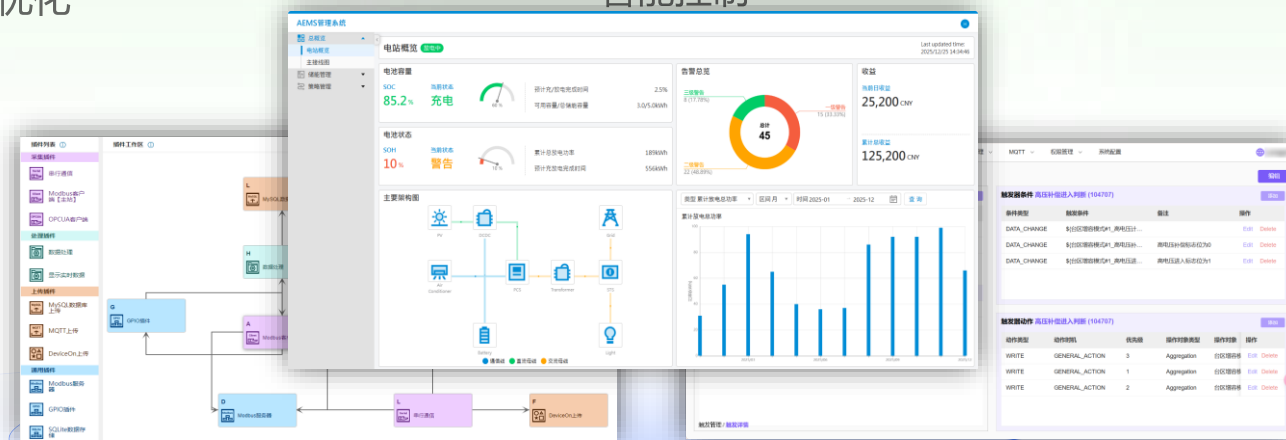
优化

自动控制

AEMS管理系统

总概览
电站概览
主接线图
储能管理
策略管理

电站概览 运行中

Last updated time:
2025/12/25 14:34:46

电池容量
SOC
85.2%
当前状态
充电
预计充/放电完成时间 2.5h
可用容量/总储能容量 3.0/5.0kWh

告警总览
三级警告
8 (17.78%)
一级警告
15 (33.33%)
二级警告
22 (48.89%)
累计
45

收益
当前日收益
25,200 CNY
累计总收益
125,200 CNY

电池状态
SOH
10%
当前状态
警告
累计总充电功率 18kWh
累计充放电完成时间 556kWh

主要架构图
PV
DC/DC
Grid
Air Conditioner
PCS
Transformer
STS
Battery
Light
通信链 直流链路 交流链路

类型 累计放电总功率
区间 月
时间 2025-01 ~ 2025-12
查询

累计放电总功率

插件列表
采集插件
串行通信
Modbus客户端【主站】
OPCUA客户端
处理插件
数据处理
显示实时数据
上传插件
MySQL数据库上传
MQTT上传
DeviceOn上传
通用插件
Modbus服务器
GPIO插件
SQLite数据存储

插件工作区
L
MySQL数据库
H
数据处理
G
GPIO插件
A
Modbus客户
D
Modbus服务器
L
串行通信
F
DeviceOn上传

MQTT
权限管理
系统配置

触发器条件 高压补偿进入判断 (104707)
条件类型 | 触发条件 | 备注 | 操作
DATA_CHANGE | 8[台区增容模式]#1_商电压计... | | Edit Delete
DATA_CHANGE | 8[台区增容模式]#1_商电压计... | 商电压补偿标志位为0 | Edit Delete
DATA_CHANGE | 8[台区增容模式]#1_商电压进... | 商电压进入标志位为1 | Edit Delete

触发器动作 高压补偿进入判断 (104707)
动作类型 | 动作类别 | 优先级 | 操作对象类型 | 操作对象 | 操作
WRITE | GENERAL_ACTION | 3 | Aggregation | 台区增容 | Edit Delete
WRITE | GENERAL_ACTION | 1 | Aggregation | 台区增容 | Edit Delete
WRITE | GENERAL_ACTION | 2 | Aggregation | 台区增容 | Edit Delete

触发管理 / 触发详情